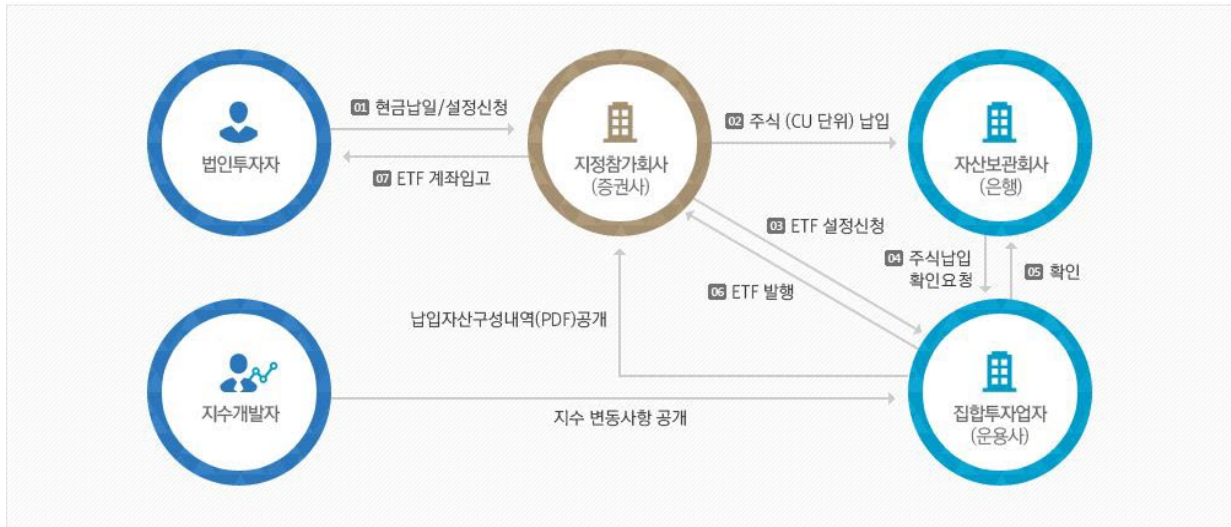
법인투자자

01 현금납입/설정신청

07 ETF 계좌입고

지정참가회사
(증권사)

02 주식 (CU 단위) 납입

자산보관회사
(은행)

03 ETF 설정신청

04 주식납입 확인요청

05 확인

06 ETF 발행

납입자산구성내역(PDF)공개

지수개발자

지수 변동사항 공개

집합투자업자
(운용사)